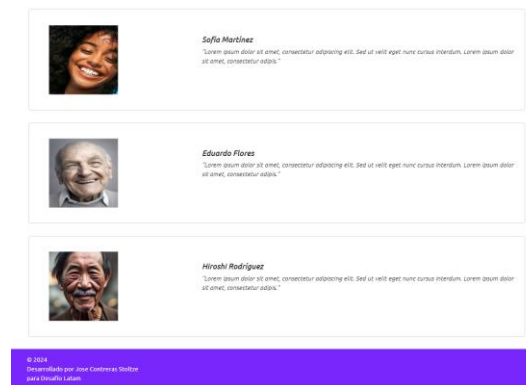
Sofia Martinez

"Lorem ipsum dolor sit amet, consectetur adipiscing elit. Sed ut velit eget nunc cursus interdum. Lorem ipsum dolor sit amet, consectetur adipis."

Eduardo Flores

"Lorem ipsum dolor sit amet, consectetur adipiscing elit. Sed ut velit eget nunc cursus interdum. Lorem ipsum dolor sit amet, consectetur adipis."

Hiroshi Rodriguez

"Lorem ipsum dolor sit amet, consectetur adipiscing elit. Sed ut velit eget nunc cursus interdum. Lorem ipsum dolor sit amet, consectetur adipis."

© 2024
Desarrollado por Jose Contreras Stoltze
para Desafío Latam